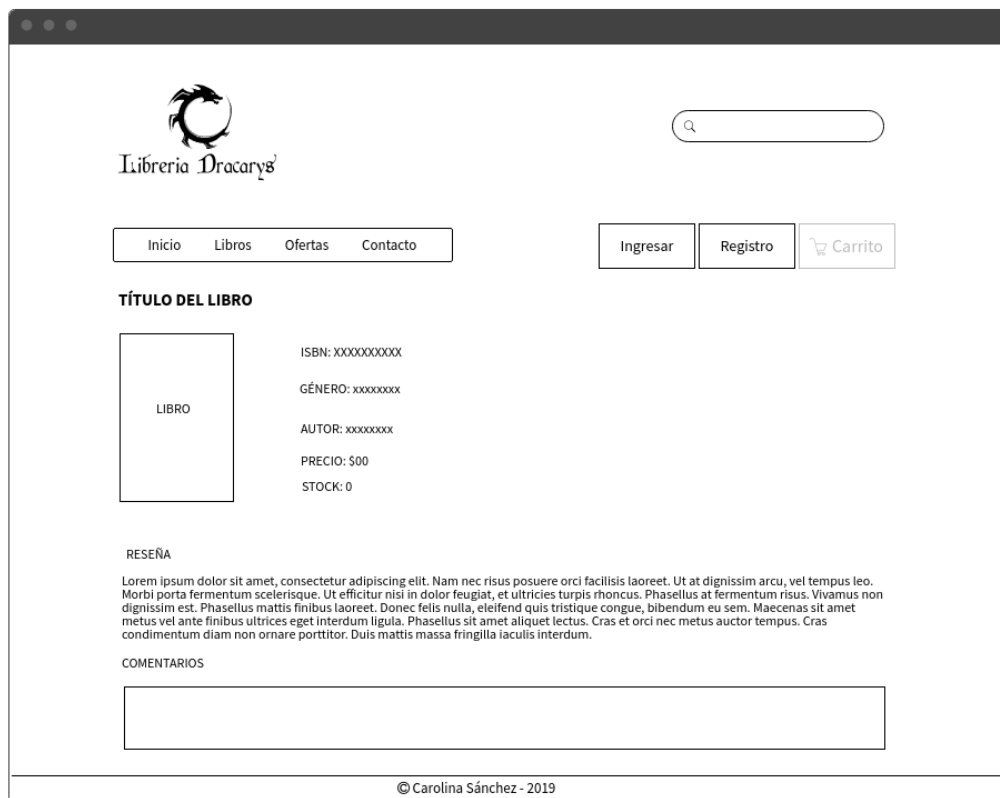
Libreria Dracarys

Inicio Libros Ofertas Contacto

Ingresar Registro Carrito

TÍTULO DEL LIBRO

LIBRO

ISBN: XXXXXXXXXX

GÉNERO: xxxxxxxx

AUTOR: xxxxxxxx

PRECIO: $00

STOCK: 0

RESEÑA

Lorem ipsum dolor sit amet, consectetur adipiscing elit. Nam nec risus posuere orci facilisis laoreet. Ut at dignissim arcu, vel tempus leo. Morbi porta fermentum scelerisque. Ut efficitur nisi in dolor feugiat, et ultricies turpis rhoncus. Phasellus at fermentum risus. Vivamus non dignissim est. Phasellus mattis finibus laoreet. Donec felis nulla, eleifend quis tristique congue, bibendum eu sem. Maecenas sit amet metus vel ante finibus ultrices eget interdum ligula. Phasellus sit amet aliquet lectus. Cras et orci nec metus auctor tempus. Cras condimentum diam non ornare porttitor. Duis mattis massa fringilla iaculis interdum.

COMENTARIOS

© Carolina Sánchez - 2019